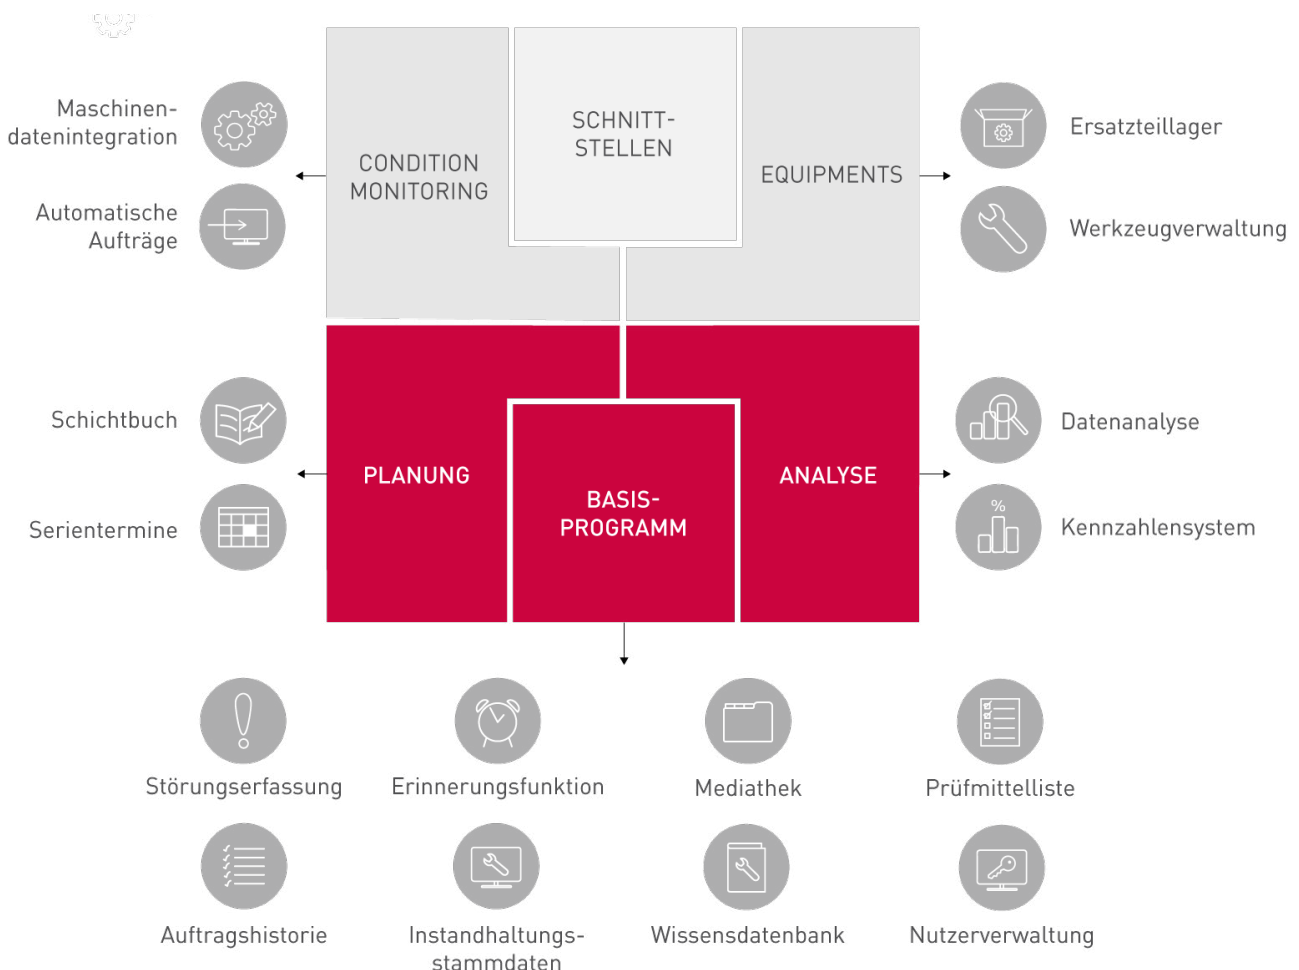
Maschinendatenintegration

Automatische Aufträge

CONDITION MONITORING

SCHNITT-STELLEN

EQUIPMENTS

Ersatzteillager

Werkzeugverwaltung

Schichtbuch

Serientermine

PLANUNG

BASIS-PROGRAMM

ANALYSE

Datenanalyse

%

Kennzahlensystem

Störungserfassung

Erinnerungsfunktion

Mediathek

Prüfmittelliste

Auftragshistorie

Instandhaltungsstammdaten

Wissensdatenbank

Nutzerverwaltung